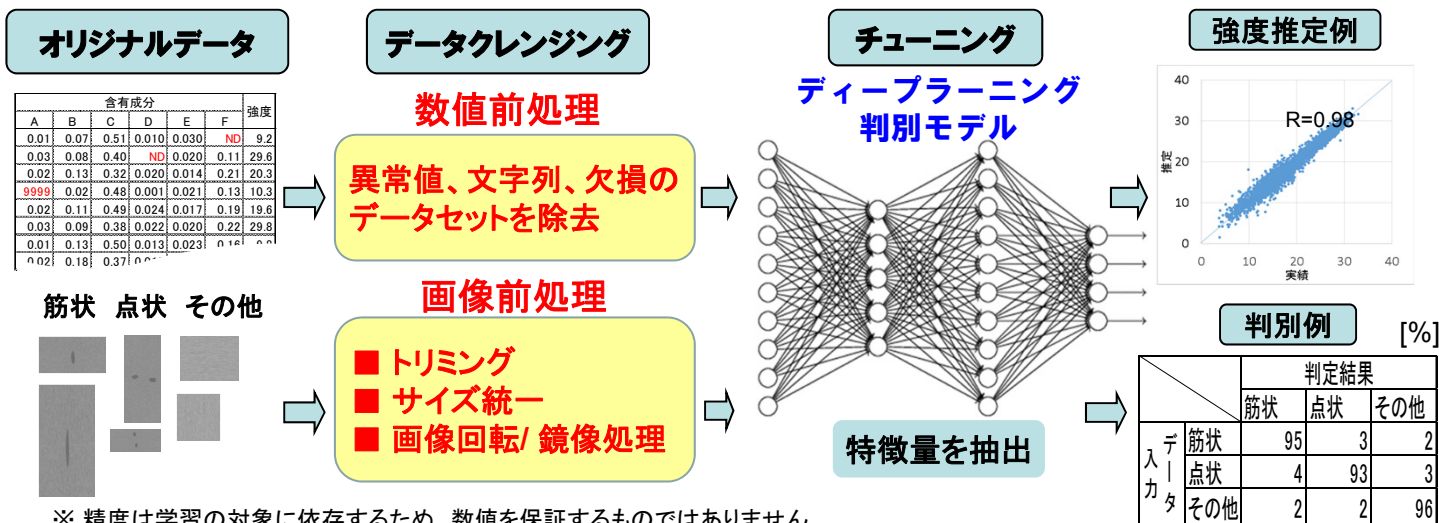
オリジナルデータ

| 含有成分 | | | | | | 強度 |
|---|---|---|---|---|---|---|
| A | B | C | D | E | F | |
| 0.01 | 0.07 | 0.51 | 0.010 | 0.030 | ND | 9.2 |
| 0.03 | 0.08 | 0.40 | ND | 0.020 | 0.11 | 29.6 |
| 0.02 | 0.13 | 0.32 | 0.020 | 0.014 | 0.21 | 20.3 |
| 9999 | 0.02 | 0.48 | 0.001 | 0.021 | 0.13 | 10.3 |
| 0.02 | 0.11 | 0.49 | 0.024 | 0.017 | 0.19 | 19.6 |
| 0.03 | 0.09 | 0.38 | 0.022 | 0.020 | 0.22 | 29.8 |
| 0.01 | 0.13 | 0.50 | 0.013 | 0.023 | 0.16 | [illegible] |
| 0.02 | 0.18 | 0.37 | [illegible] | | | |

筋状　点状　その他

データクレンジング

数値前処理

異常値、文字列、欠損のデータセットを除去

画像前処理

■ トリミング
■ サイズ統一
■ 画像回転/ 鏡像処理

チューニング

ディープラーニング
判別モデル

特徴量を抽出

強度推定例

40
30
20
10
0
推定
R=0.98
0　10　20　30　40
実績

判別例

[%]

| | | 判定結果 | | |
|---|---|---|---|---|
| | | 筋状 | 点状 | その他 |
| 入力データ | 筋状 | 95 | 3 | 2 |
| | 点状 | 4 | 93 | 3 |
| | その他 | 2 | 2 | 96 |

※ 精度は学習の対象に依存するため、数値を保証するものではありません